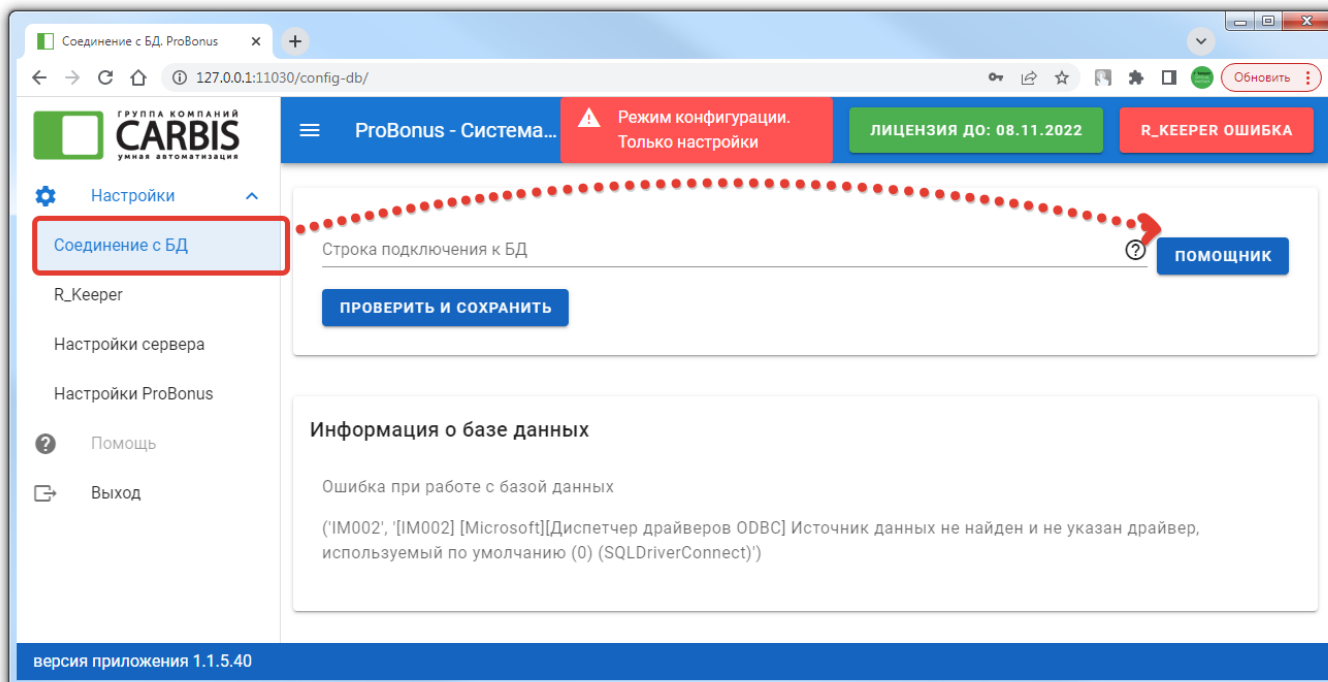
Соединение с БД. ProBonus ×
+
127.0.0.1:11030/config-db/
Обновить

ГРУППА КОМПАНИЙ
CARBIS
умная автоматизация

ProBonus - Система...
Режим конфигурации. Только настройки
ЛИЦЕНЗИЯ ДО: 08.11.2022
R_KEEPER ОШИБКА

Настройки
Соединение с БД
R_Keeper
Настройки сервера
Настройки ProBonus
Помощь
Выход

Строка подключения к БД
ПОМОЩНИК
ПРОВЕРИТЬ И СОХРАНИТЬ

Информация о базе данных

Ошибка при работе с базой данных

('IM002', '[IM002] [Microsoft][Диспетчер драйверов ODBC] Источник данных не найден и не указан драйвер, используемый по умолчанию (0) (SQLDriverConnect)')

версия приложения 1.1.5.40